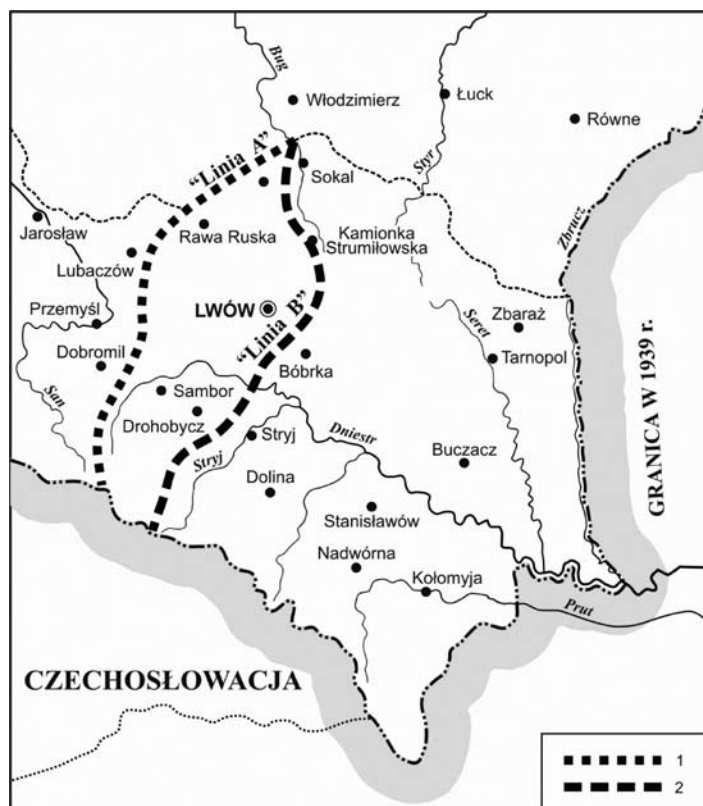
Bug
Włodzimierz
Łuck
Równe
"Linia A"
Sokal
Styr
Jarosław
Rawa Ruska
Kamionka Strumiłowska
Zbrucz
Lubaczów
LWÓW
"Linia B"
Przemyśl
Seret
Zbaraż
Dobromil
Bóbrka
Tarnopol
San
Sambor
Drohobycz
Stryj
Dniestr
Buczacz
Stryj
Dolina
GRANICA W 1939 r.
Stanisławów
Nadwórna
Kołomyja
Prut
CZECHOSŁOWACJA
1
2